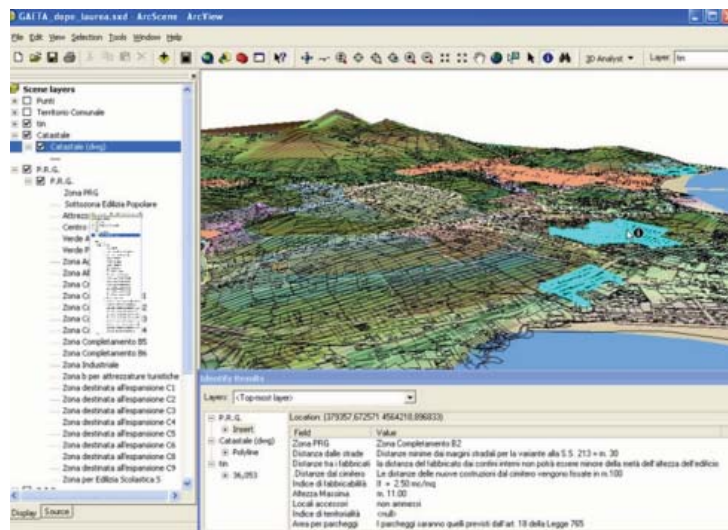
GAETA_dopo_laurea.sxd - ArcScene - ArcView

File Edit View Selection Tools Window Help

3D Analyst ▾ Layer: tin

Scene layers
Punti
Territorio Comunale
tin
Catastale
Catastale (dwg)
P.R.G.
P.R.G.
Zona PRG
Sottozona Edilizia Popolare
Attrezz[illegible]
Centro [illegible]
Verde A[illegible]
Verde P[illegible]
Zona A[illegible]
Zona A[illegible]
Zona C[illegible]
Zona C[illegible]
Zona C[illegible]
Zona C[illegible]
Zona C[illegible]
Zona Completamento B5
Zona Completamento B6
Zona Industriale
Zona b per attrezzature turistiche
Zona destinata all'espansione C1
Zona destinata all'espansione C2
Zona destinata all'espansione C3
Zona destinata all'espansione C4
Zona destinata all'espansione C5
Zona destinata all'espansione C6
Zona destinata all'espansione C8
Zona destinata all'espansione C9
Zona per Edilizia Scolastica S

Display Source

Identify Results

Layers: <Top-most layer>

P.R.G.
Insert
Catastale (dwg)
Polyline
tin
36,053

Location: (379357,672571 4564210,896833)

| Field | Value |
|---|---|
| Zona PRG | Zona Completamento B2 |
| Distanze dalle strade | Distanze minime dai margini stradali per la variante alla S.S. 213 = m. 30 |
| Distanze tra i fabbricati | la distanza del fabbricato dai confini interni non potrà essere minore della metà dell'altezza dell'edificio |
| Distanze dal cimitero | Le distanze delle nuove costruzioni dal cimitero vengono fissate in m.100 |
| Indice di fabbricabilità | If = 2.50 mc/mq |
| Altezza Massima | m. 11.00 |
| Locali accessori | non ammessi |
| Indice di territorialità | <null> |
| Aree per parcheggi | I parcheggi saranno quelli previsti dall'art. 18 della Legge 765 |